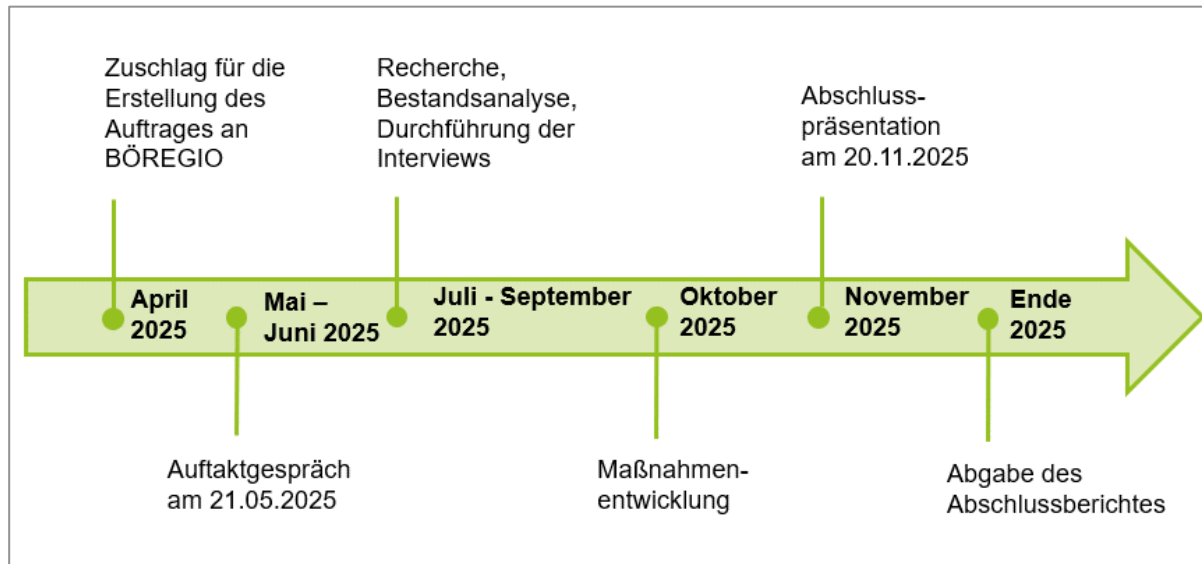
Zuschlag für die Erstellung des Auftrages an BÖREGIO

Recherche, Bestandsanalyse, Durchführung der Interviews

Abschluss-präsentation am 20.11.2025

April 2025

Mai – Juni 2025

Juli - September 2025

Oktober 2025

November 2025

Ende 2025

Auftaktgespräch am 21.05.2025

Maßnahmen-entwicklung

Abgabe des Abschlussberichtes